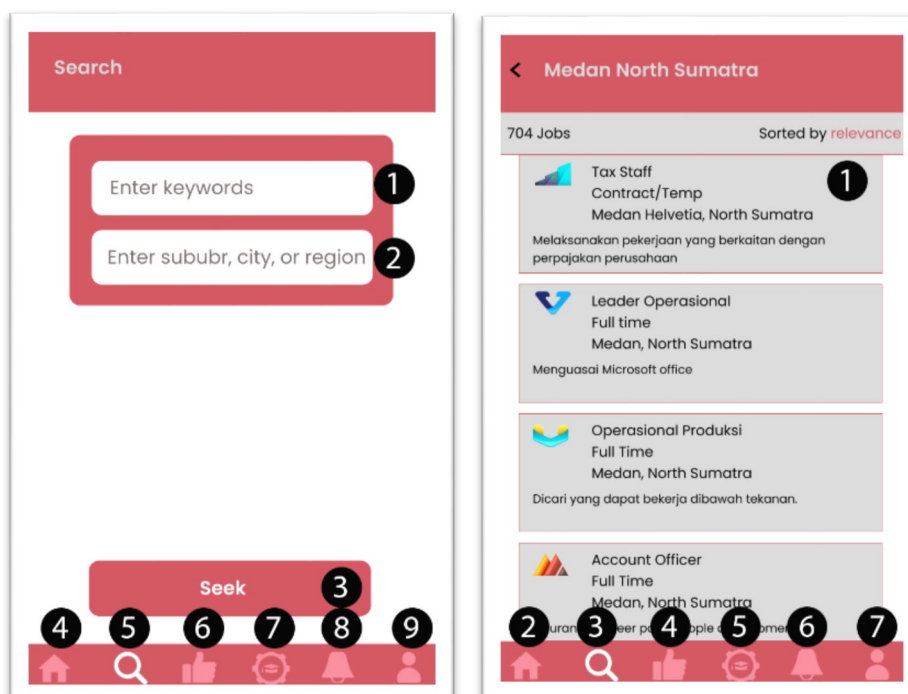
Search

Enter keywords
1
Enter sububr, city, or region
2

Seek
3

4 5 6 7 8 9

Medan North Sumatra

704 Jobs
Sorted by relevance

Tax Staff
Contract/Temp
Medan Helvetia, North Sumatra
1
Melaksanakan pekerjaan yang berkaitan dengan perpajakan perusahaan

Leader Operasional
Full time
Medan, North Sumatra
Menguasai Microsoft office

Operasional Produksi
Full Time
Medan, North Sumatra
Dicari yang dapat bekerja dibawah tekanan.

Account Officer
Full Time
Medan, North Sumatra
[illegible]

2 3 4 5 6 7